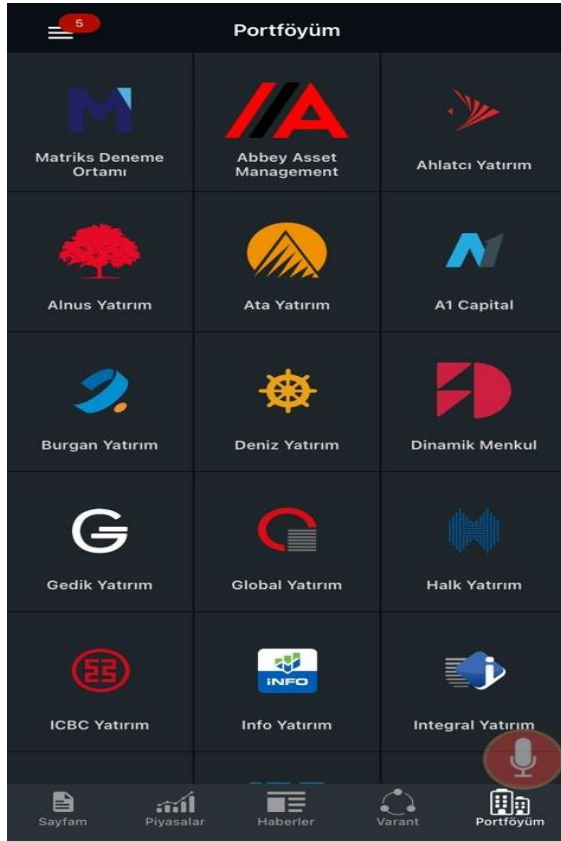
5

Portföyüm

Matriks Deneme Ortamı

Abbey Asset Management

Ahlatcı Yatırım

Alnus Yatırım

Ata Yatırım

A1 Capital

Burgan Yatırım

Deniz Yatırım

Dinamik Menkul

Gedik Yatırım

Global Yatırım

Halk Yatırım

ICBC Yatırım

INFO

Info Yatırım

Integral Yatırım

Sayfam

Piyasalar

Haberler

Varant

Portföyüm